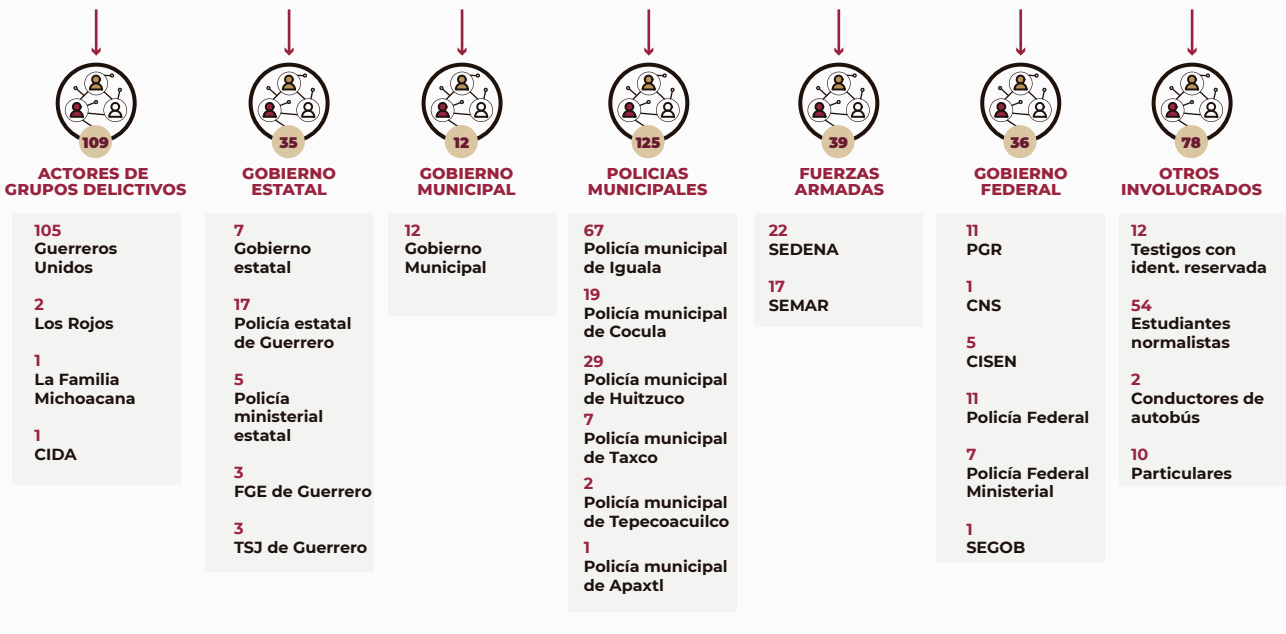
109
ACTORES DE GRUPOS DELICTIVOS

105
Guerreros Unidos

2
Los Rojos

1
La Familia Michoacana

1
CIDA

35
GOBIERNO ESTATAL

7
Gobierno estatal

17
Policía estatal de Guerrero

5
Policía ministerial estatal

3
FGE de Guerrero

3
TSJ de Guerrero

12
GOBIERNO MUNICIPAL

12
Gobierno Municipal

125
POLICIAS MUNICIPALES

67
Policía municipal de Iguala

19
Policía municipal de Cocula

29
Policía municipal de Huitzuco

7
Policía municipal de Taxco

2
Policía municipal de Tepecoacuilco

1
Policía municipal de Apaxtl

39
FUERZAS ARMADAS

22
SEDENA

17
SEMAR

36
GOBIERNO FEDERAL

11
PGR

1
CNS

5
CISEN

11
Policía Federal

7
Policía Federal Ministerial

1
SEGOB

78
OTROS INVOLUCRADOS

12
Testigos con ident. reservada

54
Estudiantes normalistas

2
Conductores de autobús

10
Particulares